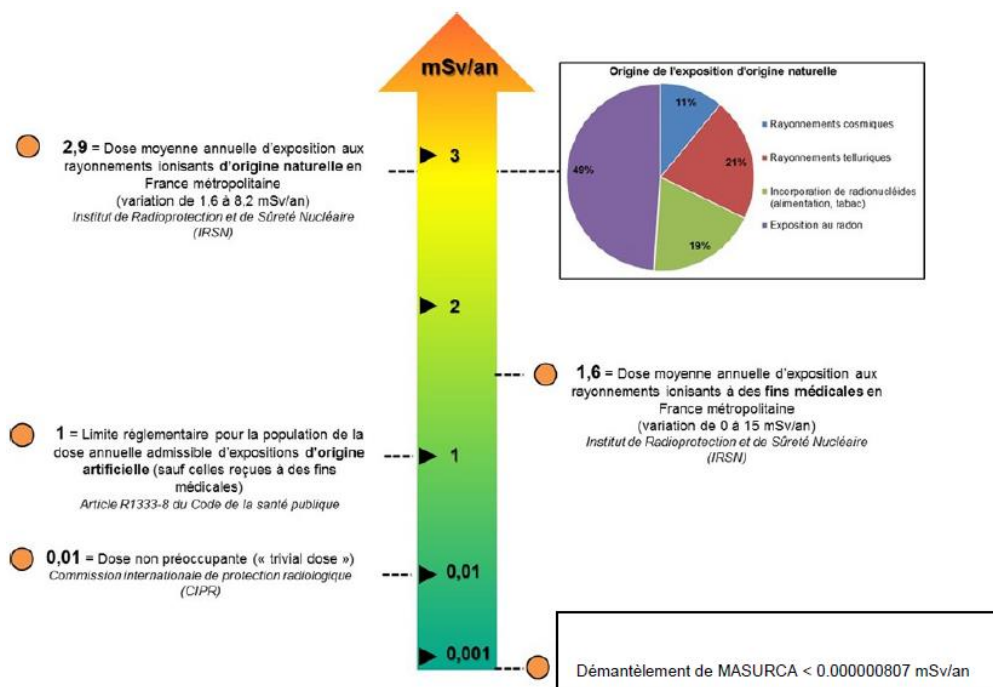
mSv/an

3

2

1

0,01

0,001

2,9 = Dose moyenne annuelle d'exposition aux rayonnements ionisants d'origine naturelle en France métropolitaine (variation de 1,6 à 8,2 mSv/an)
Institut de Radioprotection et de Sûreté Nucléaire (IRSN)

Origine de l'exposition d'origine naturelle

11%
21%
19%
49%

Rayonnements cosmiques
Rayonnements telluriques
Incorporation de radionucléides (alimentation, tabac)
Exposition au radon

1,6 = Dose moyenne annuelle d'exposition aux rayonnements ionisants à des fins médicales en France métropolitaine (variation de 0 à 15 mSv/an)
Institut de Radioprotection et de Sûreté Nucléaire (IRSN)

1 = Limite réglementaire pour la population de la dose annuelle admissible d'expositions d'origine artificielle (sauf celles reçues à des fins médicales)
Article R1333-8 du Code de la santé publique

0,01 = Dose non préoccupante (« trivial dose »)
Commission internationale de protection radiologique (CIPR)

Démantèlement de MASURCA < 0.000000807 mSv/an